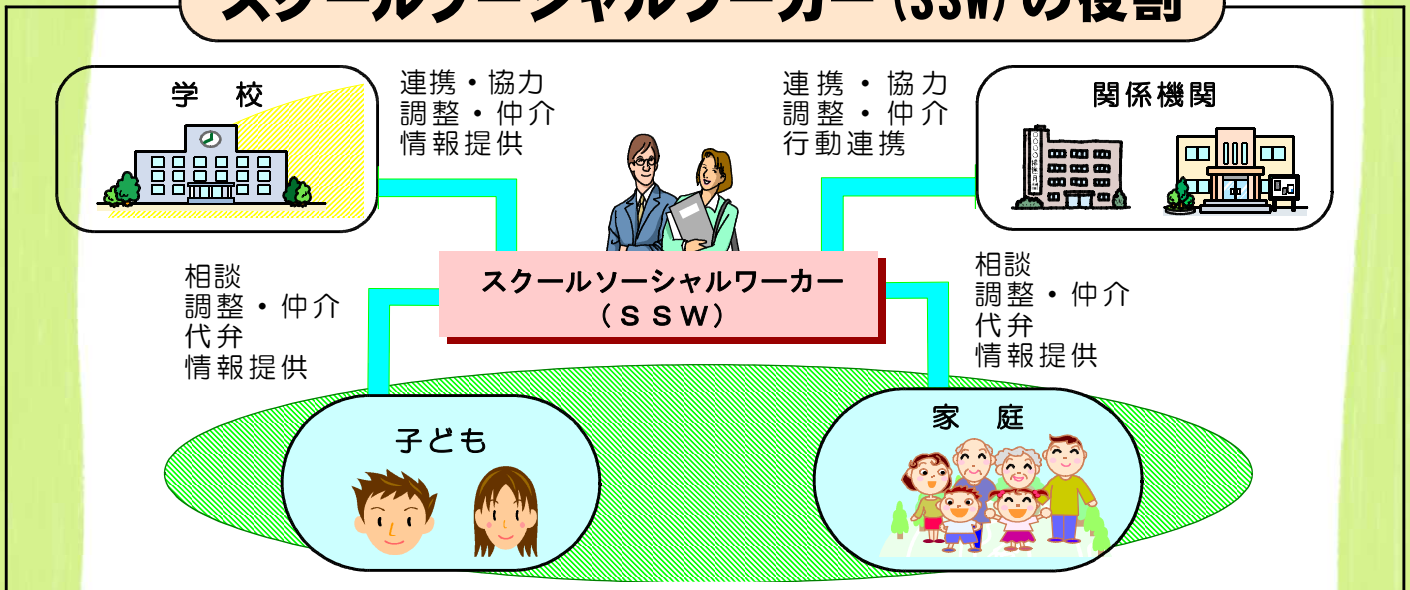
スクールソーシャルワーカー（SSW）の役割

学　校

連携・協力
調整・仲介
情報提供

連携・協力
調整・仲介
行動連携

関係機関

相談
調整・仲介
代弁
情報提供

スクールソーシャルワーカー
（ＳＳＷ）

相談
調整・仲介
代弁
情報提供

子ども

家　庭